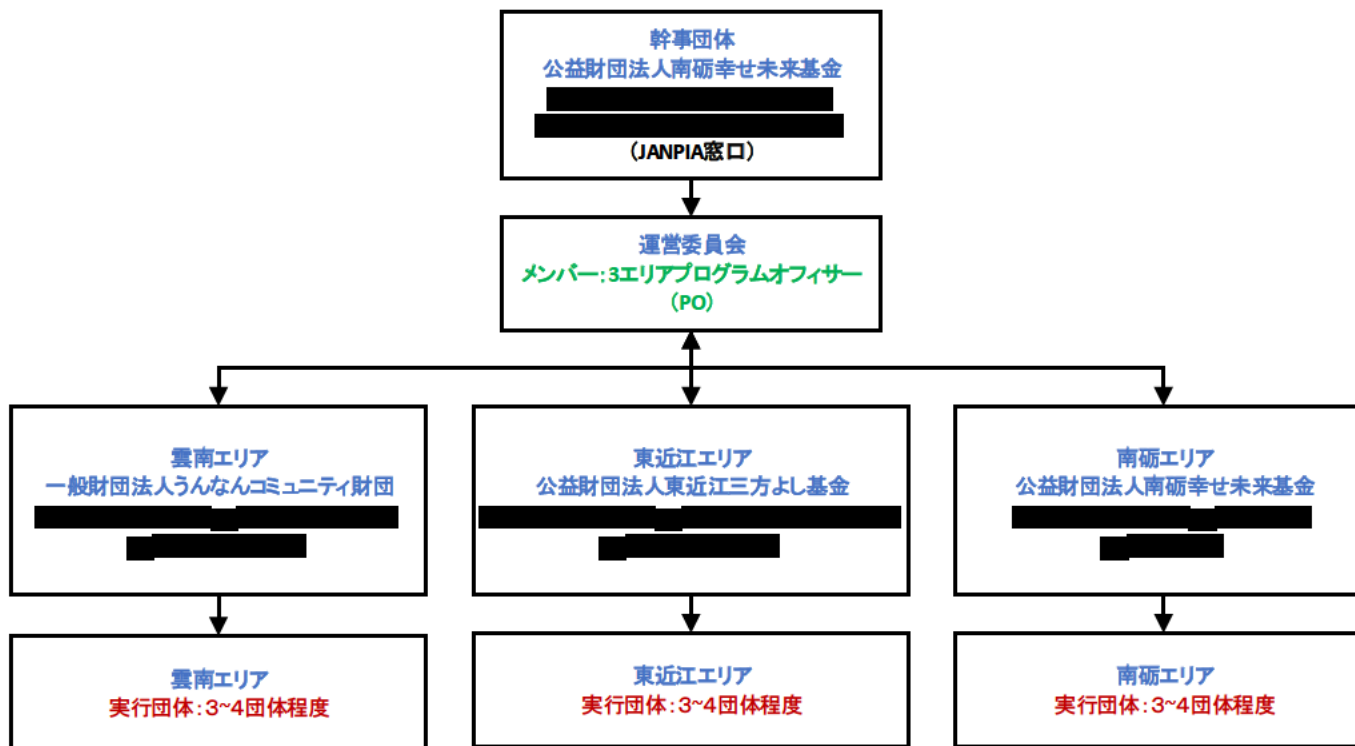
幹事団体
公益財団法人南砺幸せ未来基金
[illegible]
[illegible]
（JANPIA窓口）

運営委員会
メンバー：3エリアプログラムオフィサー
（PO）

雲南エリア
一般財団法人うんなんコミュニティ財団
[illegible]
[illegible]

東近江エリア
公益財団法人東近江三方よし基金
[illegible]
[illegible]

南砺エリア
公益財団法人南砺幸せ未来基金
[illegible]
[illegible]

雲南エリア
実行団体：3~4団体程度

東近江エリア
実行団体：3~4団体程度

南砺エリア
実行団体：3~4団体程度